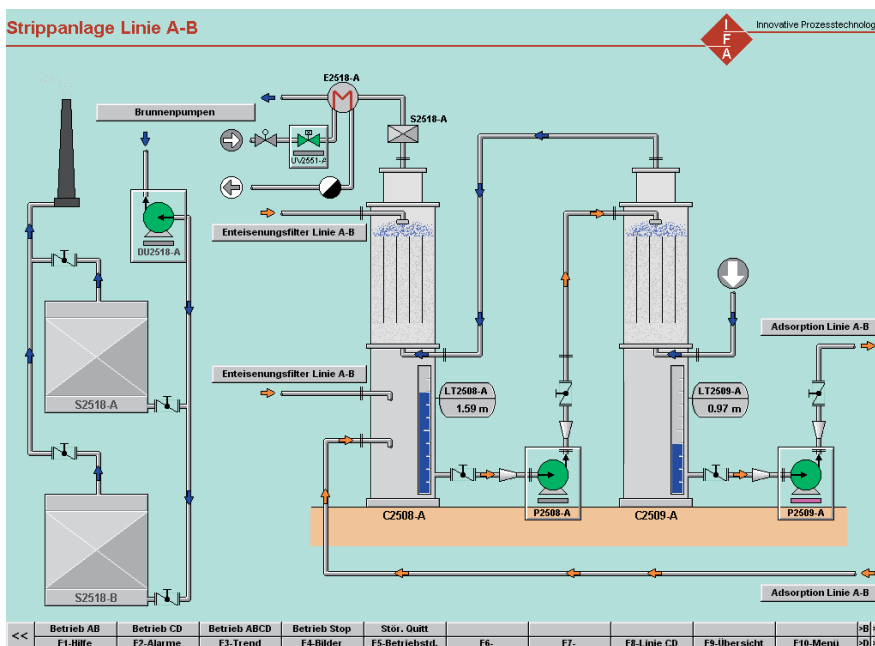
Strippanlage Linie A-B

I F A Innovative Prozesstechnolog

E2518-A

Brunnenpumpen

S2518-A

UV2551-A

DU2518-A

Enteisenungsfilter Linie A-B

Adsorption Linie A-B

S2518-A

Enteisenungsfilter Linie A-B

LT2508-A
1.59 m

LT2509-A
0.97 m

C2508-A

P2508-A

C2509-A

P2509-A

S2518-B

Adsorption Linie A-B

| << | Betrieb AB | Betrieb CD | Betrieb ABCD | Betrieb Stop | Stör. Quitt | | | | | | >B |
|---|---|---|---|---|---|---|---|---|---|---|---|
| | F1-Hilfe | F2-Alarme | F3-Trend | F4-Bilder | F5-Betriebstd. | F6- | F7- | F8-Linie CD | F9-Übersicht | F10-Menü | >S |